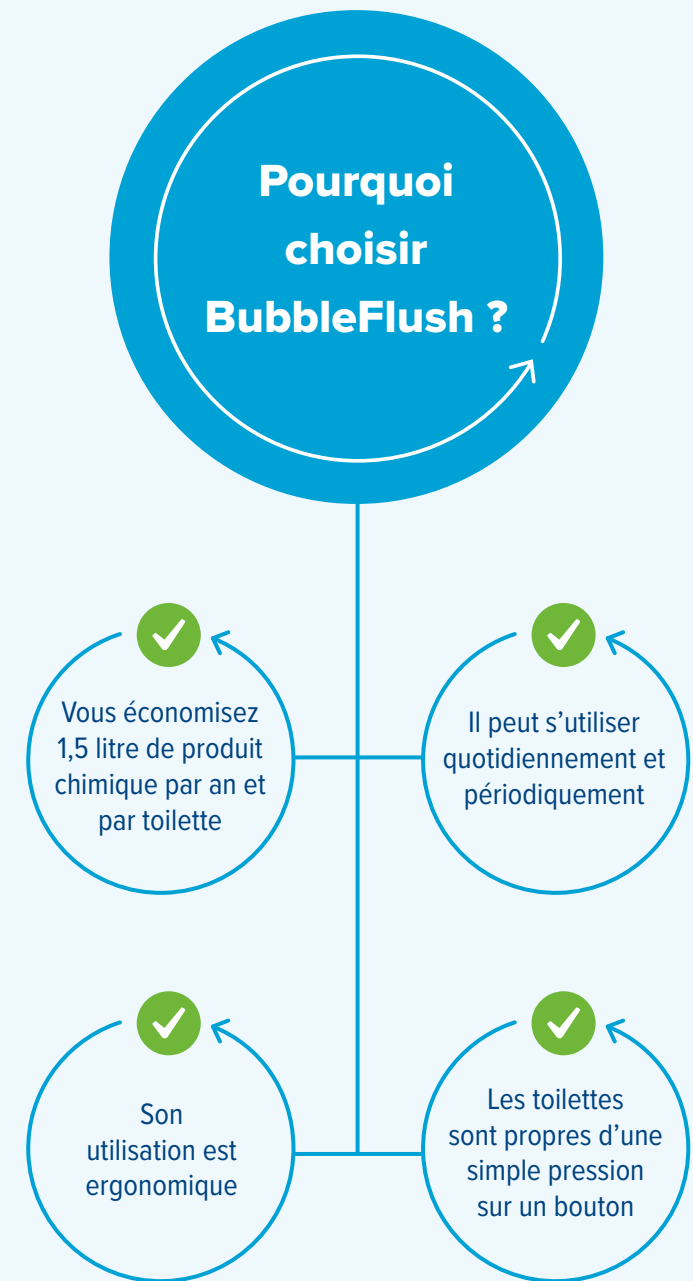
Pourquoi choisir BubbleFlush ?

Vous économisez 1,5 litre de produit chimique par an et par toilette

Il peut s’utiliser quotidiennement et périodiquement

Son utilisation est ergonomique

Les toilettes sont propres d’une simple pression sur un bouton